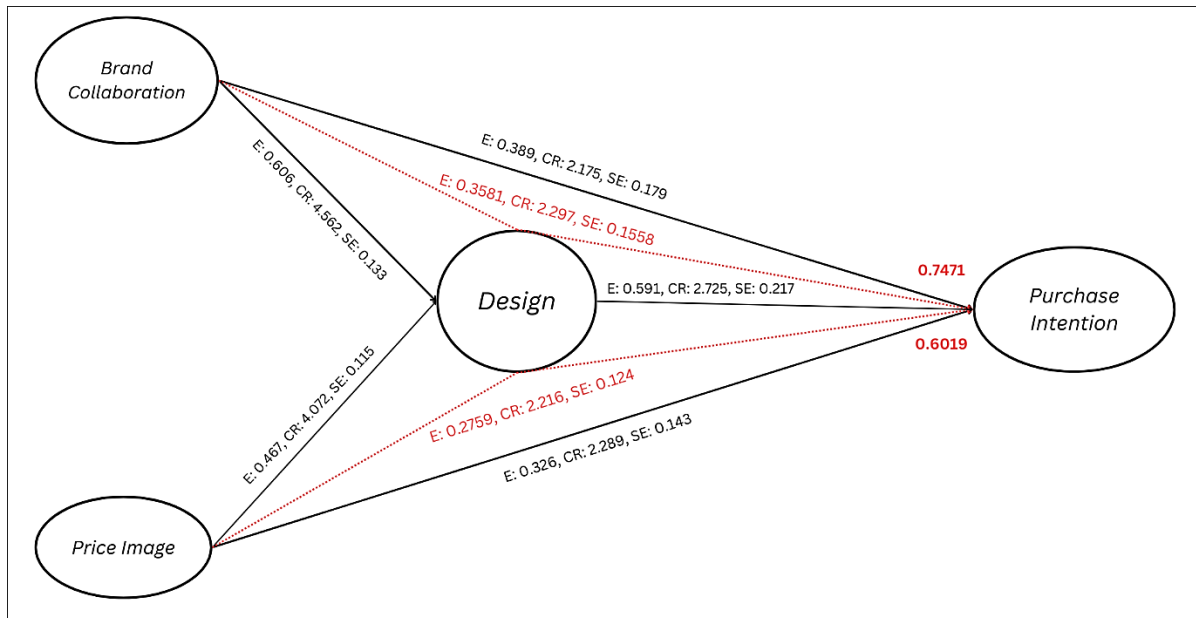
Brand Collaboration

E: 0.389, CR: 2.175, SE: 0.179

E: 0.3581, CR: 2.297, SE: 0.1558

E: 0.606, CR: 4.562, SE: 0.133

Design

E: 0.591, CR: 2.725, SE: 0.217

0.7471

Purchase Intention

0.6019

E: 0.467, CR: 4.072, SE: 0.115

E: 0.2759, CR: 2.216, SE: 0.124

E: 0.326, CR: 2.289, SE: 0.143

Price Image